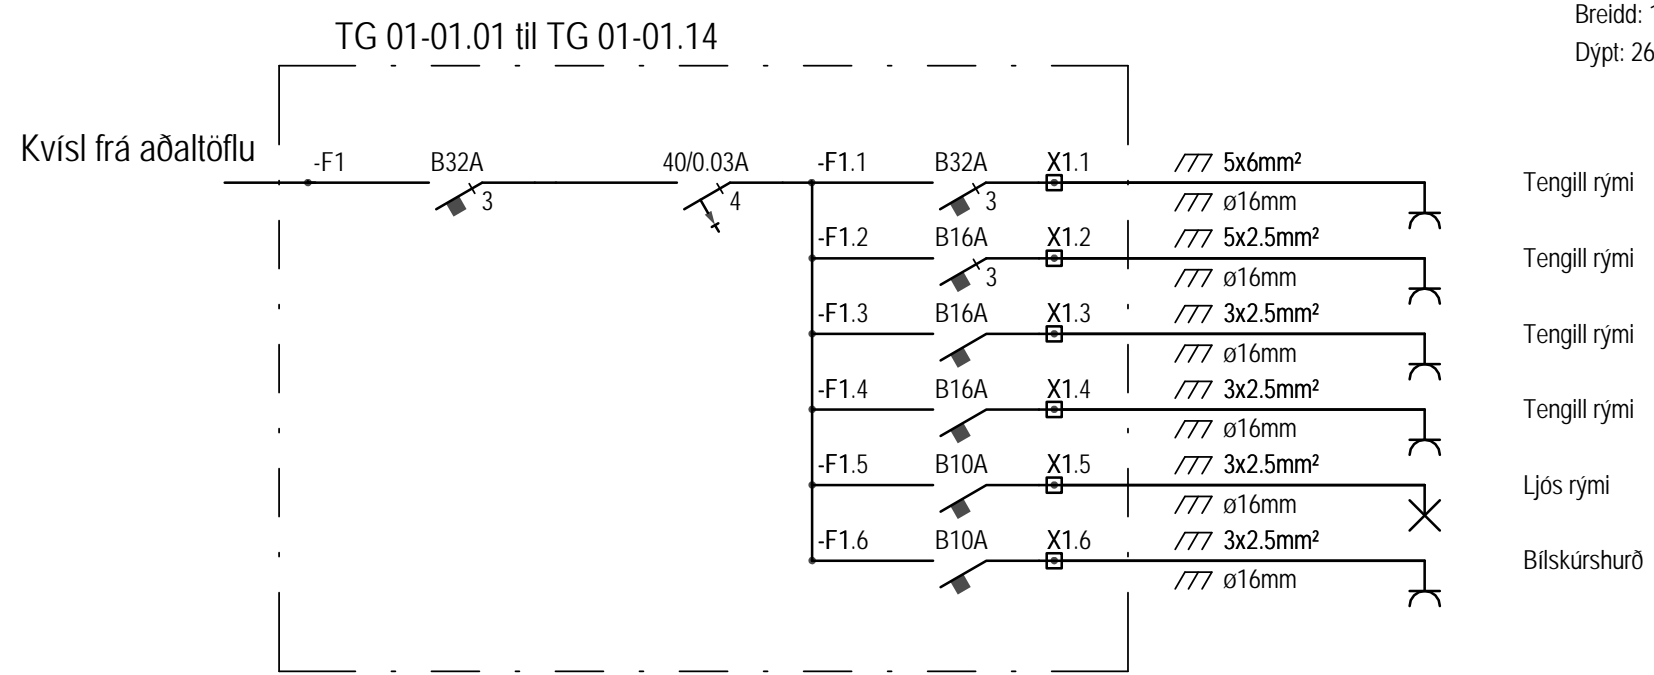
Breidd: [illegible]
Dýpt: 26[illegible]

TG 01-01.01 til TG 01-01.14

Kvísl frá aðaltöflu

-F1 B32A 3
40/0.03A 4

-F1.1 B32A 3 X1.1 5x6mm² ø16mm Tengill rými
-F1.2 B16A 3 X1.2 5x2.5mm² ø16mm Tengill rými
-F1.3 B16A X1.3 3x2.5mm² ø16mm Tengill rými
-F1.4 B16A X1.4 3x2.5mm² ø16mm Tengill rými
-F1.5 B10A X1.5 3x2.5mm² ø16mm Ljós rými
-F1.6 B10A X1.6 3x2.5mm² ø16mm Bílskúrshurð